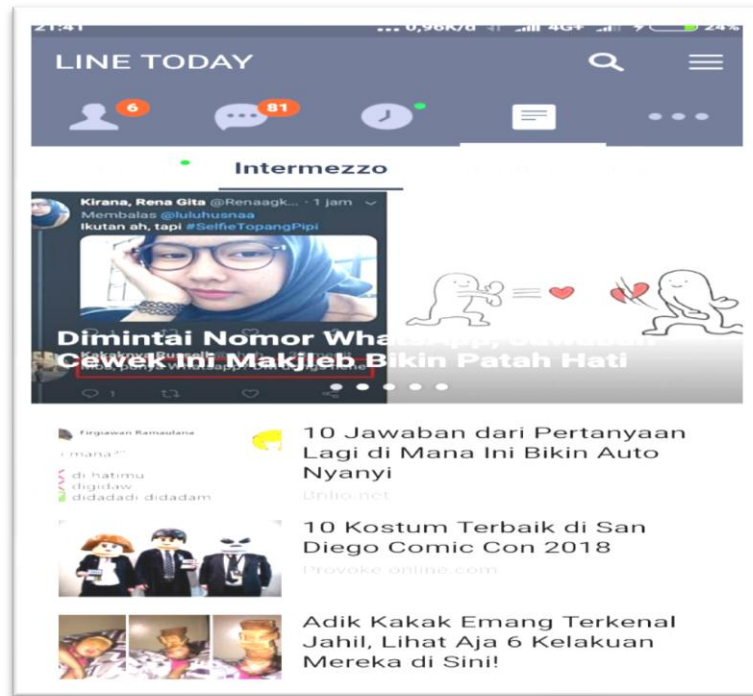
21:41 ... 0,96K/d 4G+ 24%

LINE TODAY

6

81

Intermezzo

Kirana, Rena Gita @Renaagk... · 1 jam
Membalas @luluhusnaa
Ikutan ah, tapi #SelfieTopangPipi

Dimintai Nomor WhatsApp, Jawaban Cewek Ini Makjleb Bikin Patah Hati

1

Firgiawan Ramaulana
mana??
di hatimu
digidaw
didadadi didadam

10 Jawaban dari Pertanyaan Lagi di Mana Ini Bikin Auto Nyanyi

Brilio.net

10 Kostum Terbaik di San Diego Comic Con 2018

Provoke-online.com

Adik Kakak Emang Terkenal Jahil, Lihat Aja 6 Kelakuan Mereka di Sini!